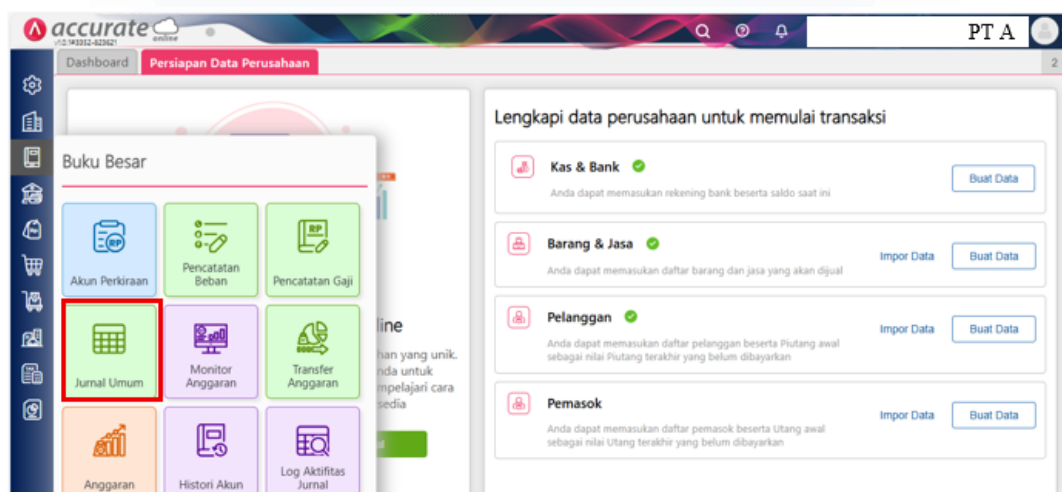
accurate online
v10.1#3352-623621

PT A

Dashboard
Persiapan Data Perusahaan
2

Buku Besar

Akun Perkiraan
Pencatatan Beban
Pencatatan Gaji
Jurnal Umum
Monitor Anggaran
Transfer Anggaran
Anggaran
Histori Akun
Log Aktifitas Jurnal

line
han yang unik.
nda untuk
mpelajari cara
sedia

Lengkapi data perusahaan untuk memulai transaksi

Kas & Bank
Anda dapat memasukan rekening bank beserta saldo saat ini
Buat Data

Barang & Jasa
Anda dapat memasukan daftar barang dan jasa yang akan dijual
Impor Data
Buat Data

Pelanggan
Anda dapat memasukan daftar pelanggan beserta Piutang awal sebagai nilai Piutang terakhir yang belum dibayarkan
Impor Data
Buat Data

Pemasok
Anda dapat memasukan daftar pemasok beserta Utang awal sebagai nilai Utang terakhir yang belum dibayarkan
Impor Data
Buat Data